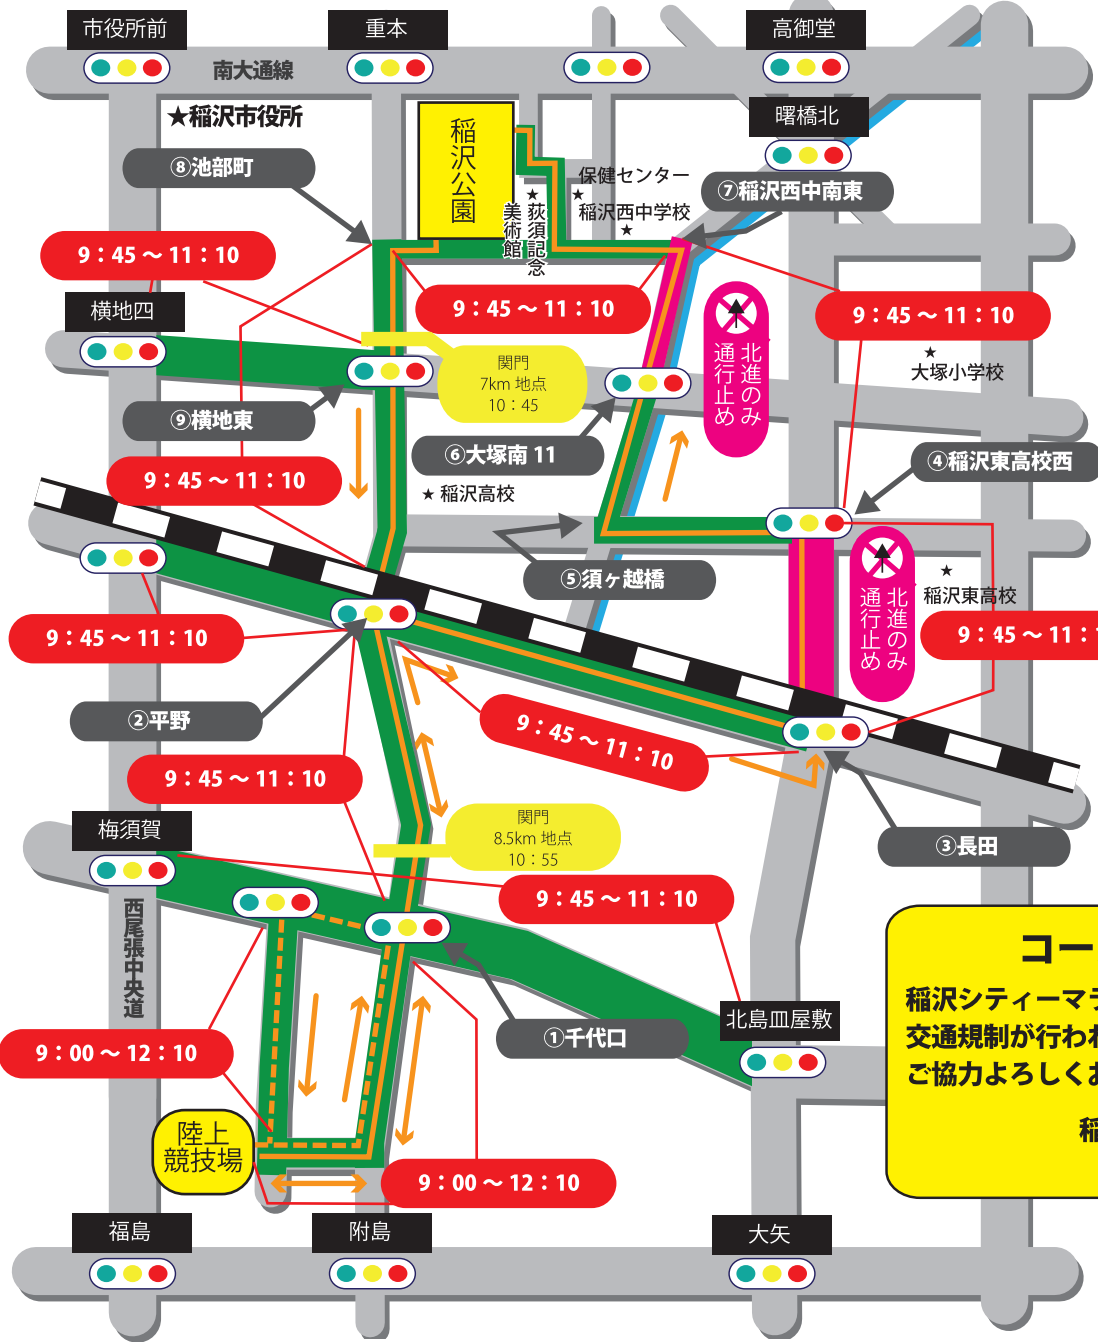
市役所前
重本
高御堂
南大通線
★稲沢市役所
曙橋北
稲沢公園
⑧池部町
保健センター
★
稲沢西中学校
★
★荻須記念美術館
⑦稲沢西中南東
9：45 ～ 11：10
9：45 ～ 11：10
9：45 ～ 11：10
横地四
北進のみ通行止め
関門
7km 地点
10：45
★
大塚小学校
⑨横地東
⑥大塚南 11
★ 稲沢高校
④稲沢東高校西
9：45 ～ 11：10
⑤須ヶ越橋
★
稲沢東高校
北進のみ通行止め
9：45 ～ 11：10
9：45 ～ 11：1
9：45 ～ 11：10
②平野
9：45 ～ 11：10
関門
8.5km 地点
10：55
③長田
梅須賀
9：45 ～ 11：10
西尾張中央道
コー
稲沢シティーマラ
交通規制が行われ
ご協力よろしくお
稲
①千代口
北島皿屋敷
9：00 ～ 12：10
陸上競技場
9：00 ～ 12：10
福島
附島
大矢